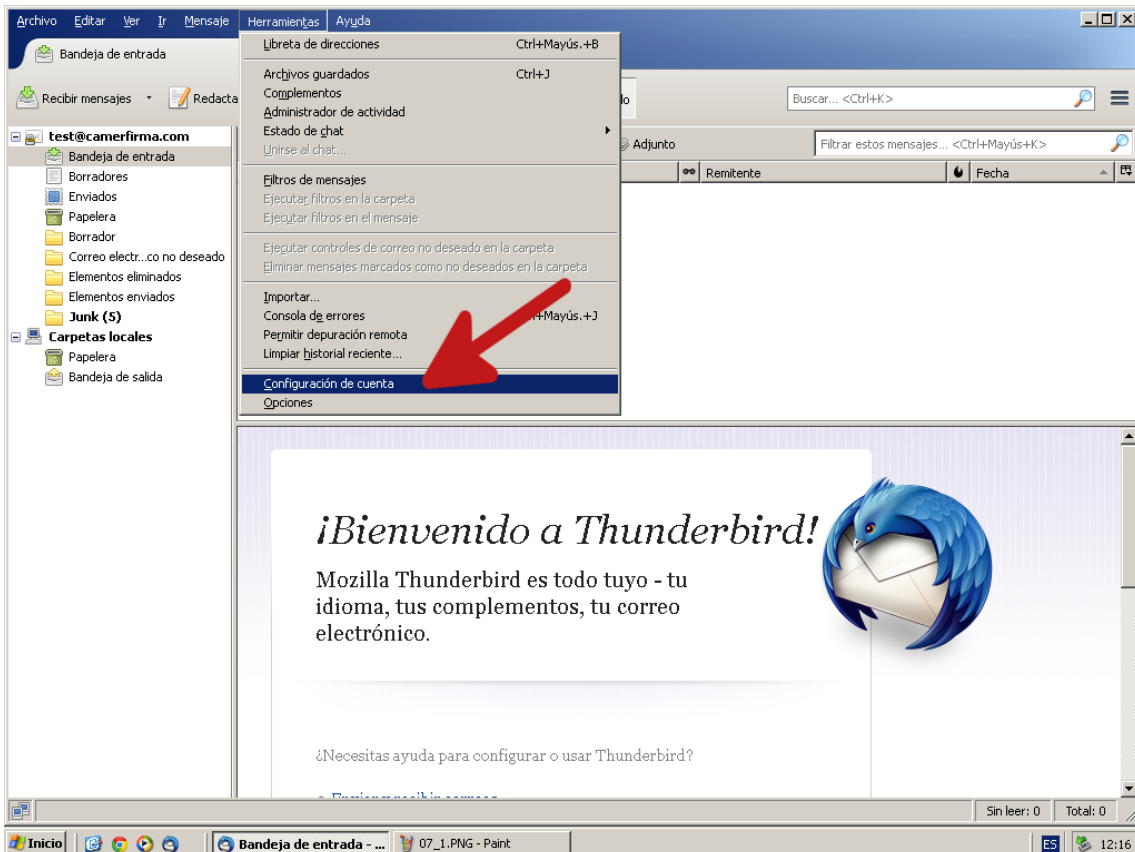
Archivo Editar Ver Ir Mensaje Herramientas Ayuda

Bandeja de entrada

Recibir mensajes Redacta

lo

Buscar... <Ctrl+K>

Adjunto

Filtrar estos mensajes... <Ctrl+Mayús+K>

Remitente Fecha

test@camerfirma.com
Bandeja de entrada
Borradores
Enviados
Papelera
Borrador
Correo electr...co no deseado
Elementos eliminados
Elementos enviados
Junk (5)
Carpetas locales
Papelera
Bandeja de salida

Libreta de direcciones Ctrl+Mayús.+B
Archivos guardados Ctrl+J
Complementos
Administrador de actividad
Estado de chat
Unirse al chat...
Filtros de mensajes
Ejecutar filtros en la carpeta
Ejecutar filtros en el mensaje
Ejecutar controles de correo no deseado en la carpeta
Eliminar mensajes marcados como no deseados en la carpeta
Importar...
Consola de errores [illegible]+Mayús.+J
Permitir depuración remota
Limpiar historial reciente...
Configuración de cuenta
Opciones

¡Bienvenido a Thunderbird!

Mozilla Thunderbird es todo tuyo - tu idioma, tus complementos, tu correo electrónico.

¿Necesitas ayuda para configurar o usar Thunderbird?

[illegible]

Sin leer: 0 Total: 0

Inicio Bandeja de entrada - ... 07_1.PNG - Paint ES 12:16